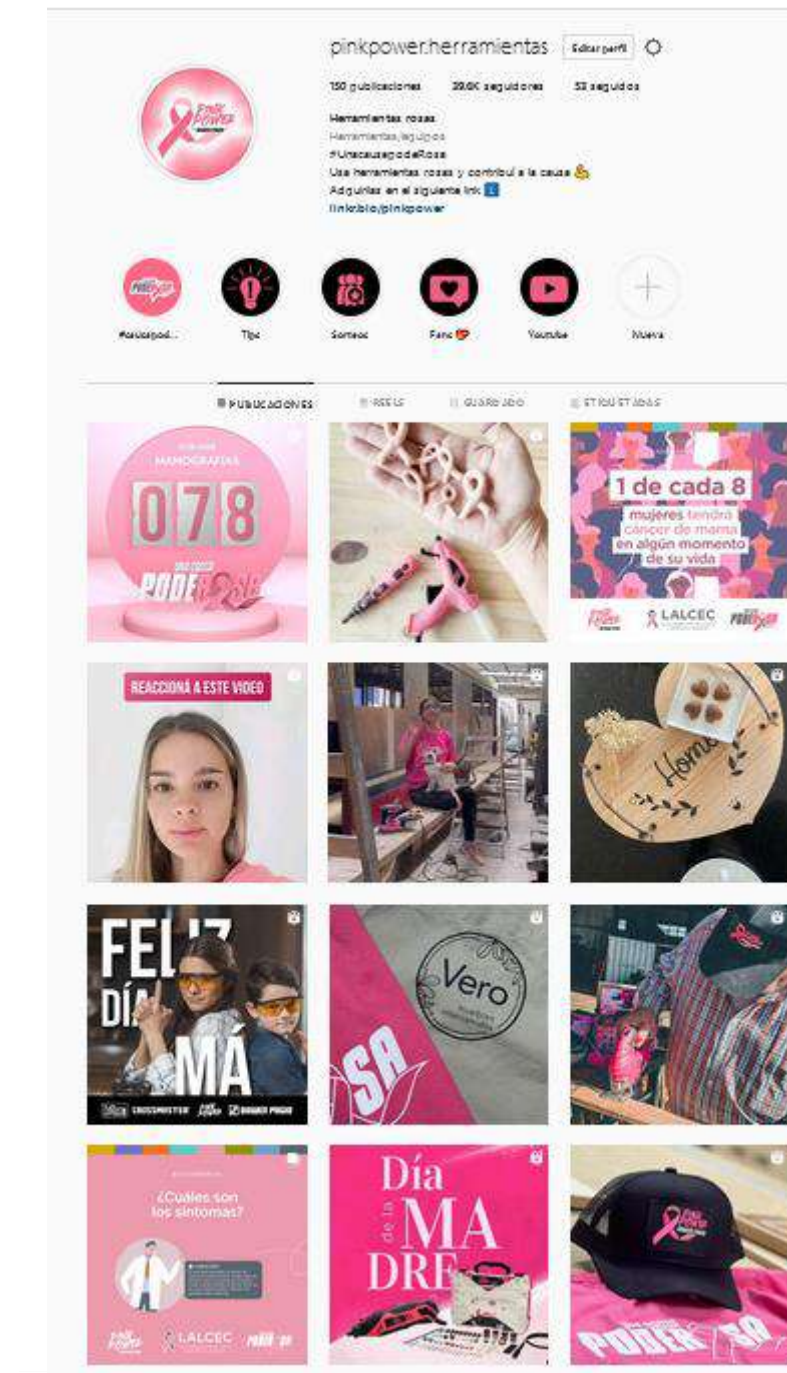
pinkpower.herramientas Editar perfil

150 publicaciones 39,6K seguidores 53 seguidos

Herramientas rosas
Herramientas/equipos
#UnacausagodeRosa
Usa herramientas rosas y contribuí a la causa 💪
Adquirilas en el siguiente link 👇
linktr.ee/pinkpower

#causapod... Tips Sorteos Fans ❤️ Youtube Nueva

PUBLICACIONES REELS GUARDADO ETIQUETADAS

MAMOGRAFÍAS
078
PODER ROSA

1 de cada 8
mujeres tendrá cáncer de mama en algún momento de su vida
LALCEC

REACCIONÁ A ESTE VIDEO

Home

FELIZ DÍA MÁ
CROSSMASTER BAUKER PHOGE

Vero

SA

¿Cuáles son los síntomas?
LALCEC

Día de la MADRE

PODER SA